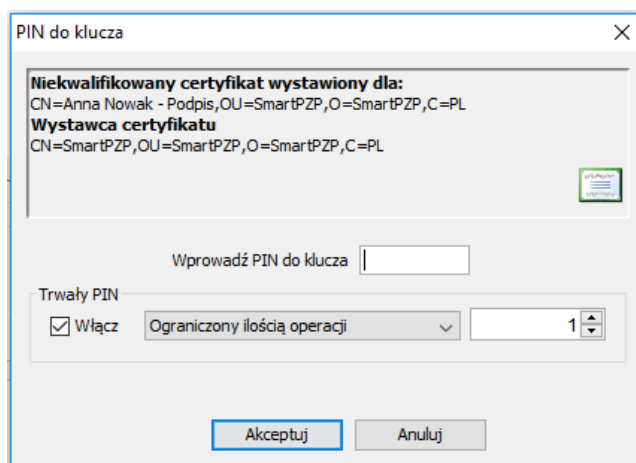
PIN do klucza

**Niekwalifikowany certyfikat wystawiony dla:**
CN=Anna Nowak - Podpis,OU=SmartPZP,O=SmartPZP,C=PL
**Wystawca certyfikatu**
CN=SmartPZP,OU=SmartPZP,O=SmartPZP,C=PL

Wprowadź PIN do klucza

Trwały PIN
Włącz
Ograniczony ilością operacji
1

Akceptuj
Anuluj